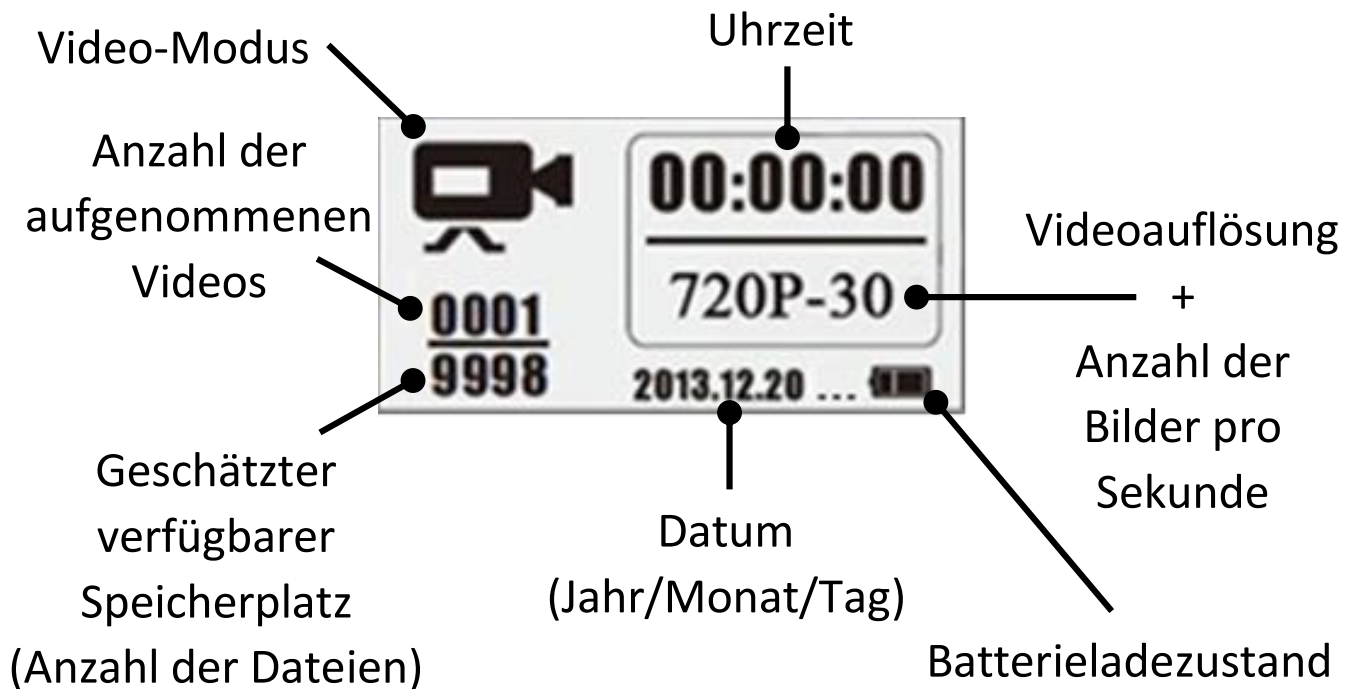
Video-Modus

Uhrzeit

Anzahl der aufgenommenen Videos

00:00:00

720P-30

Videoauflösung + Anzahl der Bilder pro Sekunde

0001

9998

2013.12.20 ...

Geschätzter verfügbarer Speicherplatz (Anzahl der Dateien)

Datum (Jahr/Monat/Tag)

Batterieladezustand